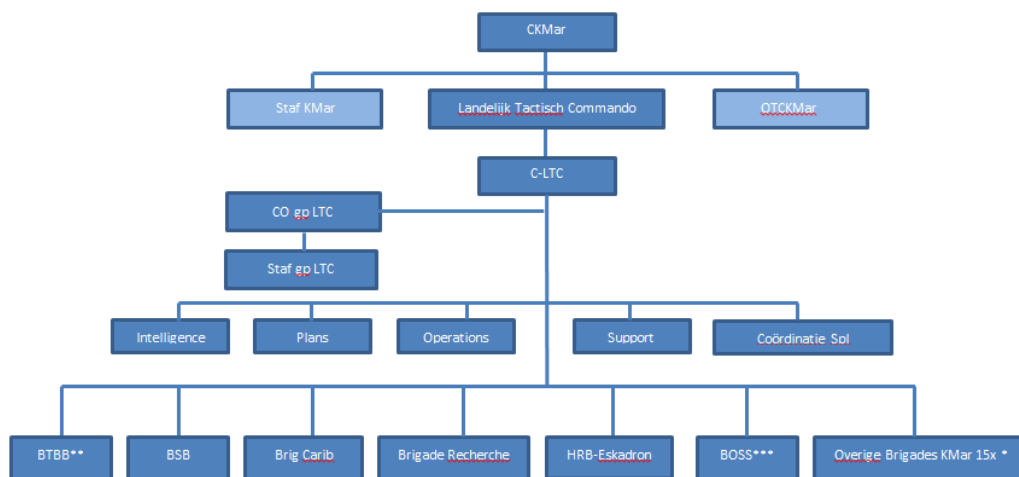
CKMar

Staf KMar

Landelijk Tactisch Commando

OTCKMar

C-LTC

CO gp LTC

Staf gp LTC

Intelligence

Plans

Operations

Support

Coördinatie Spl

BTBB**

BSB

Brig Carib

Brigade Recherche

HRB-Eskadron

BOSS***

Overige Brigades KMar 15x *